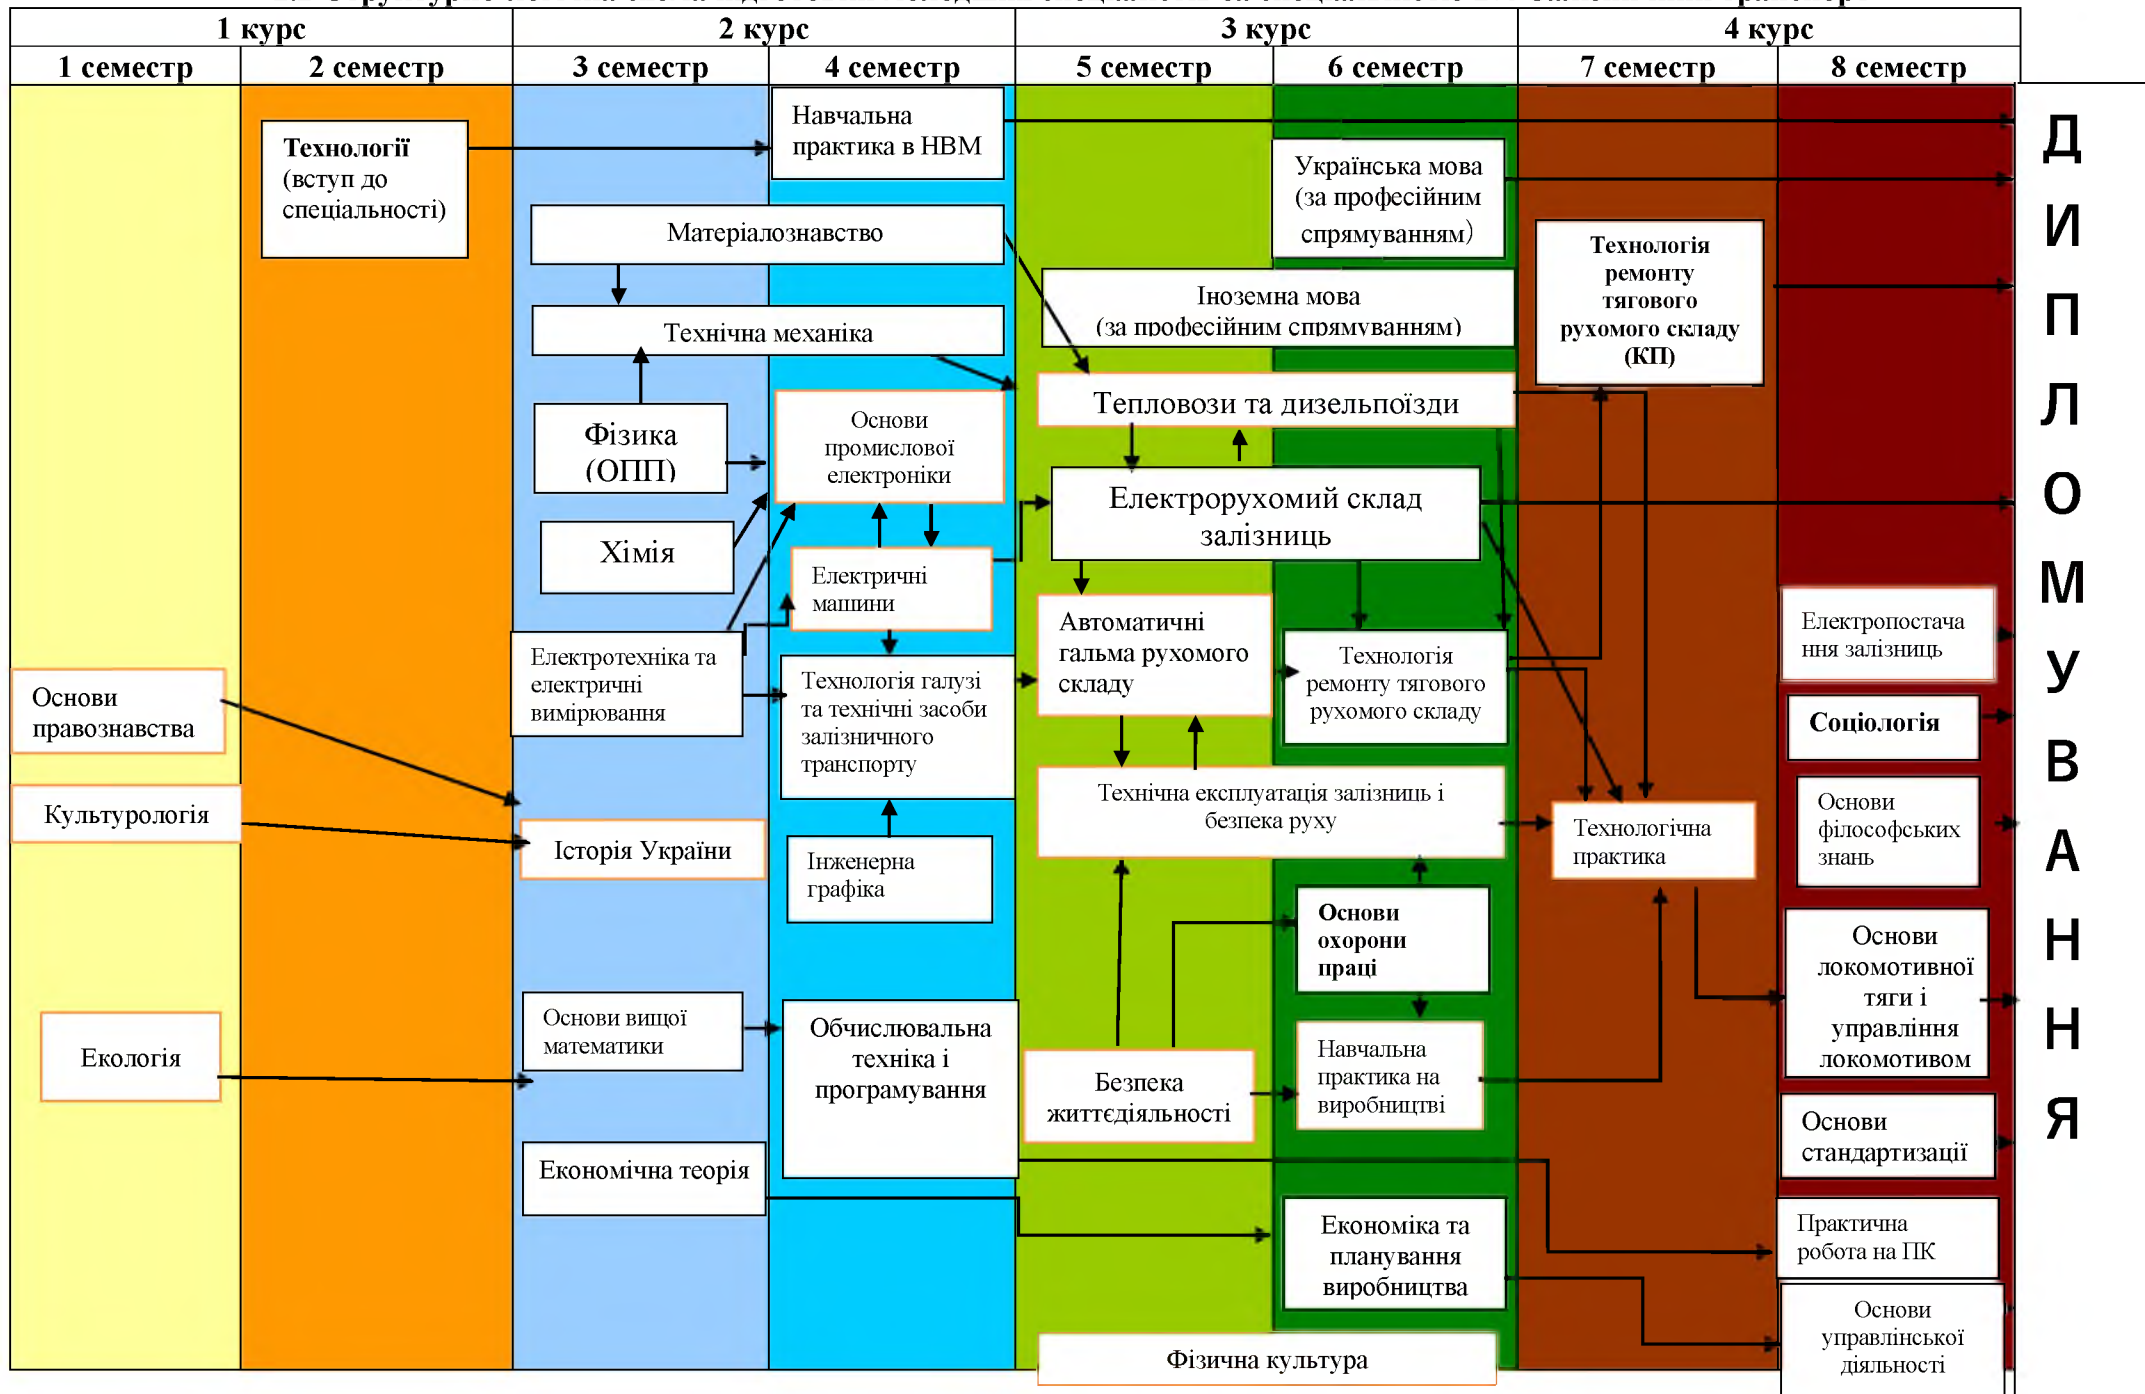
| 1 курс | | 2 курс | | 3 курс | | 4 курс | |
|---|---|---|---|---|---|---|---|
| 1 семестр | 2 семестр | 3 семестр | 4 семестр | 5 семестр | 6 семестр | 7 семестр | 8 семестр |

Технології (вступ до спеціальності)

Навчальна практика в НВМ

Українська мова (за професійним спрямуванням)

Матеріалознавство

Іноземна мова (за професійним спрямуванням)

Технологія ремонту тягового рухомого складу (КП)

Технічна механіка

Тепловози та дизельпоїзди

Фізика (ОПП)

Основи промислової електроніки

Електрорухомий склад залізниць

Хімія

Електричні машини

Електротехніка та електричні вимірювання

Автоматичні гальма рухомого складу

Технологія ремонту тягового рухомого складу

Електропостачання залізниць

Основи правознавства

Технологія галузі та технічні засоби залізничного транспорту

Соціологія

Культурологія

Історія України

Технічна експлуатація залізниць і безпека руху

Технологічна практика

Основи філософських знань

Інженерна графіка

Основи охорони праці

Основи локомотивної тяги і управління локомотивом

Основи вищої математики

Обчислювальна техніка і програмування

Екологія

Безпека життєдіяльності

Навчальна практика на виробництві

Основи стандартизації

Економічна теорія

Економіка та планування виробництва

Практична робота на ПК

Основи управлінської діяльності

Фізична культура

ДИПЛОМУВАННЯ